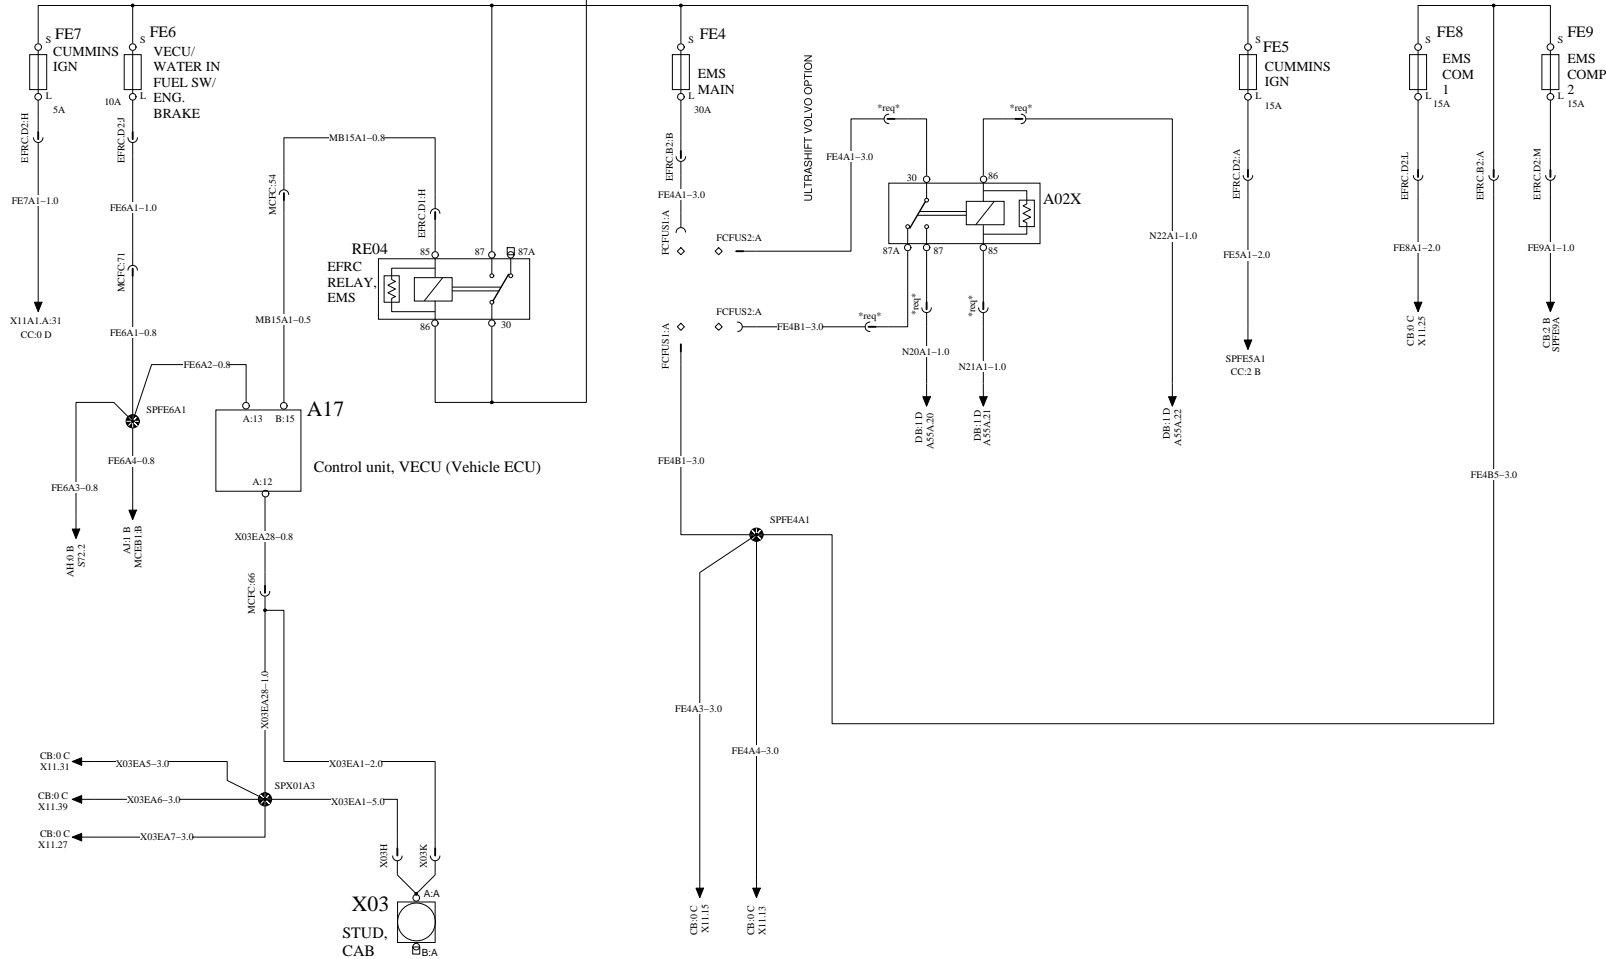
S FE7
CUMMINS
IGN
L
5A
EFRC:D2:H
FE7A1–1.0
X11A1.A:31
CC:0 D

S FE6
VECU/
WATER IN
FUEL SW/
ENG.
BRAKE
10A L
EFRC:D2:J
FE6A1–1.0
MCFC:71
FE6A1–0.8
FE6A2–0.8
SPFE6A1
FE6A4–0.8
FE6A3–0.8
AH:0 B
S72.2
AI:1 B
MCEB1:B

MB15A1–0.8
MCFC:54
MB15A1–0.5
EFRC:D1:H
RE04
EFRC
RELAY,
EMS
85
87
87A
86
30
A:13
B:15
A17
Control unit, VECU (Vehicle ECU)
A:12
X03EA28–0.8
MCFC:66
X03EA28–1.0
X03EA1–2.0
SPX01A3
X03EA1–5.0
CB:0 C
X11.31
X03EA5–3.0
CB:0 C
X11.39
X03EA6–3.0
CB:0 C
X11.27
X03EA7–3.0
X03H
X03K
A:A
X03
STUD,
CAB
B:A

S FE4
EMS
MAIN
L
30A
EFRC:B2:B
FE4A1–3.0
FCFUS1:A
FCFUS2:A
FCFUS1:A
FCFUS2:A
FE4B1–3.0
FCFUS1:A
FE4B1–3.0
SPFE4A1
FE4A3–3.0
FE4A4–3.0
CB:0 C
X11.15
CB:0 C
X11.13

ULTRASHIFT VOLVO OPTION
FE4A1–3.0
*req*
*req*
30
86
A02X
87A
87
85
*req*
*req*
*req*
N20A1–1.0
N21A1–1.0
DB:1 D
A55A.20
DB:1 D
A55A.21
N22A1–1.0
DB:1 D
A55A.22

S FE5
CUMMINS
IGN
L
15A
EFRC:D2:A
FE5A1–2.0
SPFE5A1
CC:2 B

S FE8
EMS
COM
1
L
15A
EFRC:D2:L
FE8A1–2.0
CB:0 C
X11.25

EFRC:B2:A
FE4B5–3.0

S FE9
EMS
COMP
2
L
15A
EFRC:D2:M
FE9A1–1.0
CB:2 B
SPFE9A